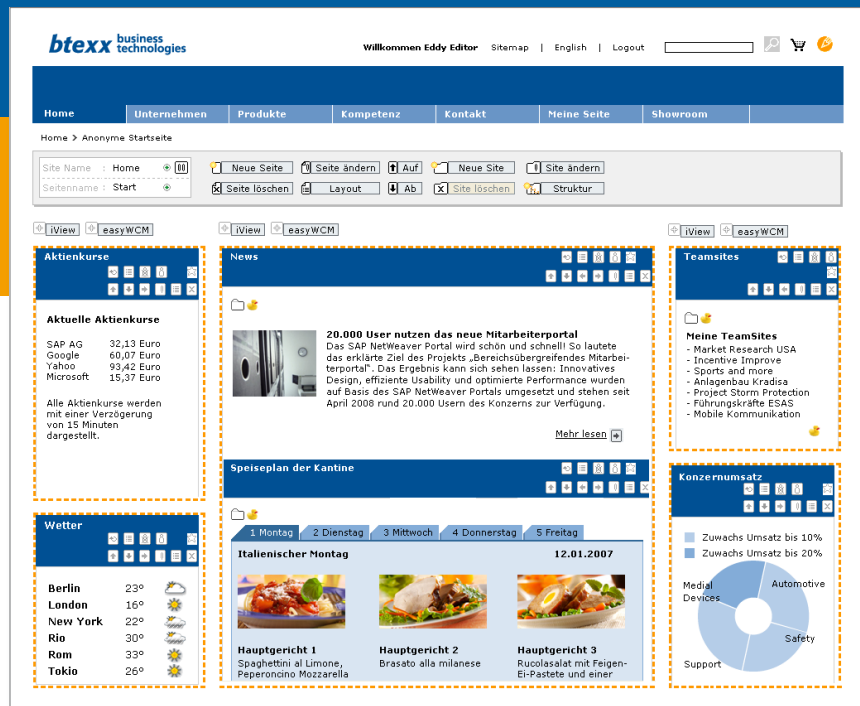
btexx business technologies

Willkommen Eddy Editor | Sitemap | English | Logout

Home | Unternehmen | Produkte | Kompetenz | Kontakt | Meine Seite | Showroom

Home > Anonyme Startseite

Site Name Home
Seitenname Start

Neue Seite | Seite ändern | Auf | Neue Site | Site ändern
Seite löschen | Layout | Ab | Site löschen | Struktur

iView | easyWCM

Aktienkurse

Aktuelle Aktienkurse

| | |
|---|---|
| SAP AG | 32,13 Euro |
| Google | 60,07 Euro |
| Yahoo | 93,42 Euro |
| Microsoft | 15,37 Euro |

Alle Aktienkurse werden mit einer Verzögerung von 15 Minuten dargestellt.

Wetter

| | |
|---|---|
| Berlin | 23° |
| London | 16° |
| New York | 22° |
| Rio | 30° |
| Rom | 33° |
| Tokio | 26° |

iView | easyWCM

News

20.000 User nutzen das neue Mitarbeiterportal
Das SAP NetWeaver Portal wird schön und schnell! So lautete das erklärte Ziel des Projekts „Bereichsübergreifendes Mitarbeiterportal". Das Ergebnis kann sich sehen lassen: Innovatives Design, effiziente Usability und optimierte Performance wurden auf Basis des SAP NetWeaver Portals umgesetzt und stehen seit April 2008 rund 20.000 Usern des Konzerns zur Verfügung.

Mehr lesen

Speiseplan der Kantine

1 Montag | 2 Dienstag | 3 Mittwoch | 4 Donnerstag | 5 Freitag

Italienischer Montag 12.01.2007

Hauptgericht 1
Spaghettini al Limone, Peperoncino Mozzarella

Hauptgericht 2
Brasato alla milanese

Hauptgericht 3
Rucolasalat mit Feigen-Ei-Pastete und einer

iView | easyWCM

Teamsites

Meine TeamSites
- Market Research USA
- Incentive Improve
- Sports and more
- Anlagenbau Kradisa
- Project Storm Protection
- Führungskräfte ESAS
- Mobile Kommunikation

Konzernumsatz

Zuwachs Umsatz bis 10%
Zuwachs Umsatz bis 20%

Medial Devices
Automotive
Safety
Support